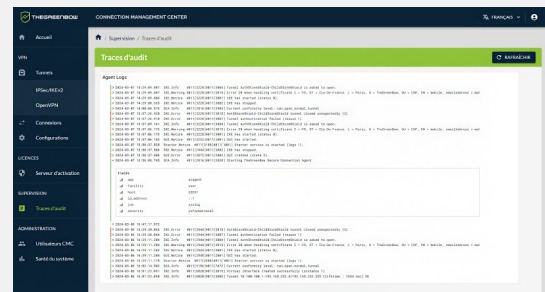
THEGREENBOW CONNECTION MANAGEMENT CENTER

FRANÇAIS

Accueil

VPN

Tunnels

IPSec/IKEv2

OpenVPN

Connexions

Configurations

LICENCES

Serveur d'activation

SUPERVISION

Traces d'audit

ADMINISTRATION

Utilisateurs CMC

Santé du système

Supervision / Traces d'audit

Traces d'audit

RAFRAÎCHIR

Agent Logs

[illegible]

Fields

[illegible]